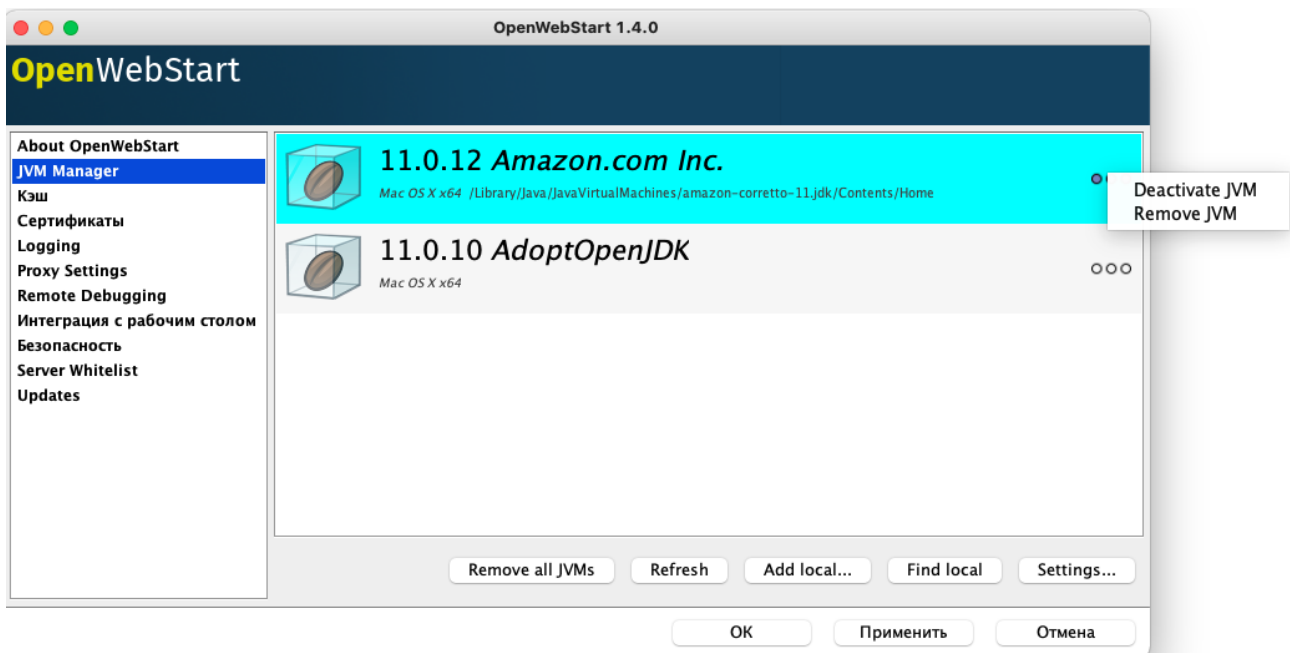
OpenWebStart 1.4.0

OpenWebStart

About OpenWebStart
JVM Manager
Кэш
Сертификаты
Logging
Proxy Settings
Remote Debugging
Интеграция с рабочим столом
Безопасность
Server Whitelist
Updates

11.0.12 *Amazon.com Inc.*
*Mac OS X x64* /Library/Java/JavaVirtualMachines/amazon-corretto-11.jdk/Contents/Home

Deactivate JVM
Remove JVM

11.0.10 *AdoptOpenJDK*
*Mac OS X x64*

Remove all JVMs
Refresh
Add local...
Find local
Settings...

OK
Применить
Отмена